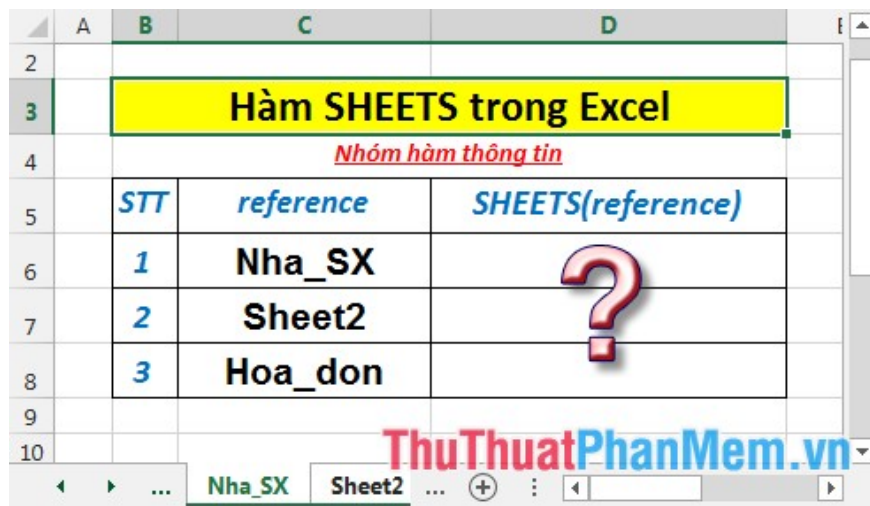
| | A | B | C | D | E |
|---|---|---|---|---|---|
| 2 | | | | | |
| 3 | | Hàm SHEETS trong Excel | | | |
| 4 | | | Nhóm hàm thông tin | | |
| 5 | | STT | reference | SHEETS(reference) | |
| 6 | | 1 | Nha_SX | ? | |
| 7 | | 2 | Sheet2 | | |
| 8 | | 3 | Hoa_don | | |
| 9 | | | | | |
| 10 | | | | | |

ThuThuatPhanMem.vn

... Nha_SX Sheet2 ...